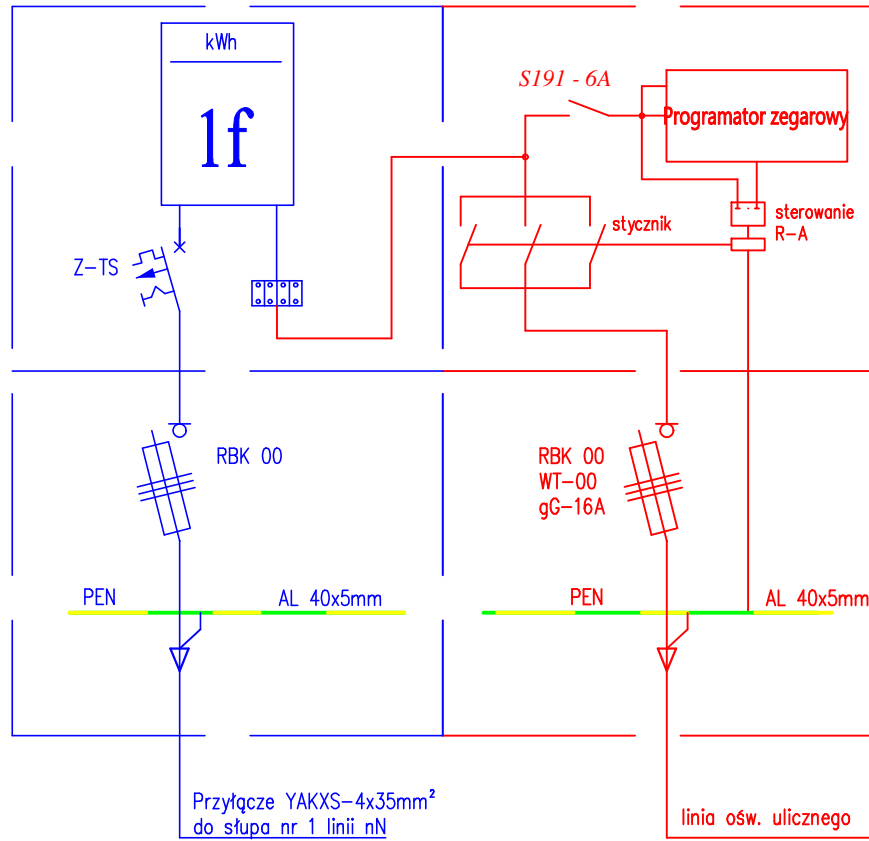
kWh

1f

Z-TS

S191 - 6A

Programator zegarowy

stycznik

sterowanie R-A

RBK 00

RBK 00
WT-00
gG-16A

PEN

AL 40x5mm

PEN

AL 40x5mm

Przyłącze YAKXS-4x35mm$^2$
do słupa nr 1 linii nN

linia ośw. ulicznego